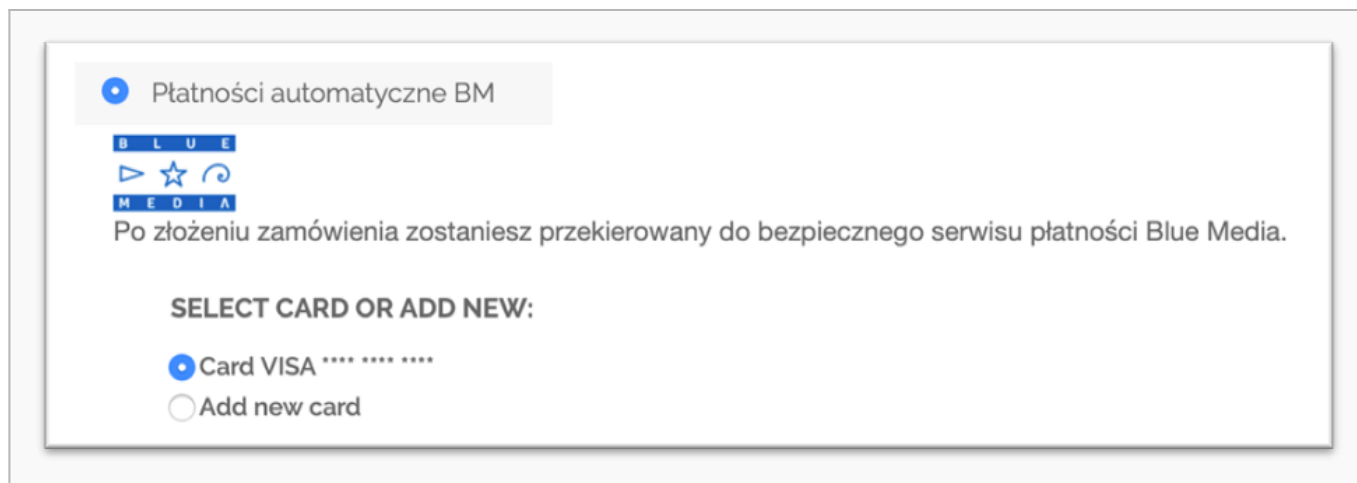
Płatności automatyczne BM

B L U E
M E D I A

Po złożeniu zamówienia zostaniesz przekierowany do bezpiecznego serwisu płatności Blue Media.

SELECT CARD OR ADD NEW:

Card VISA **** **** ****

Add new card